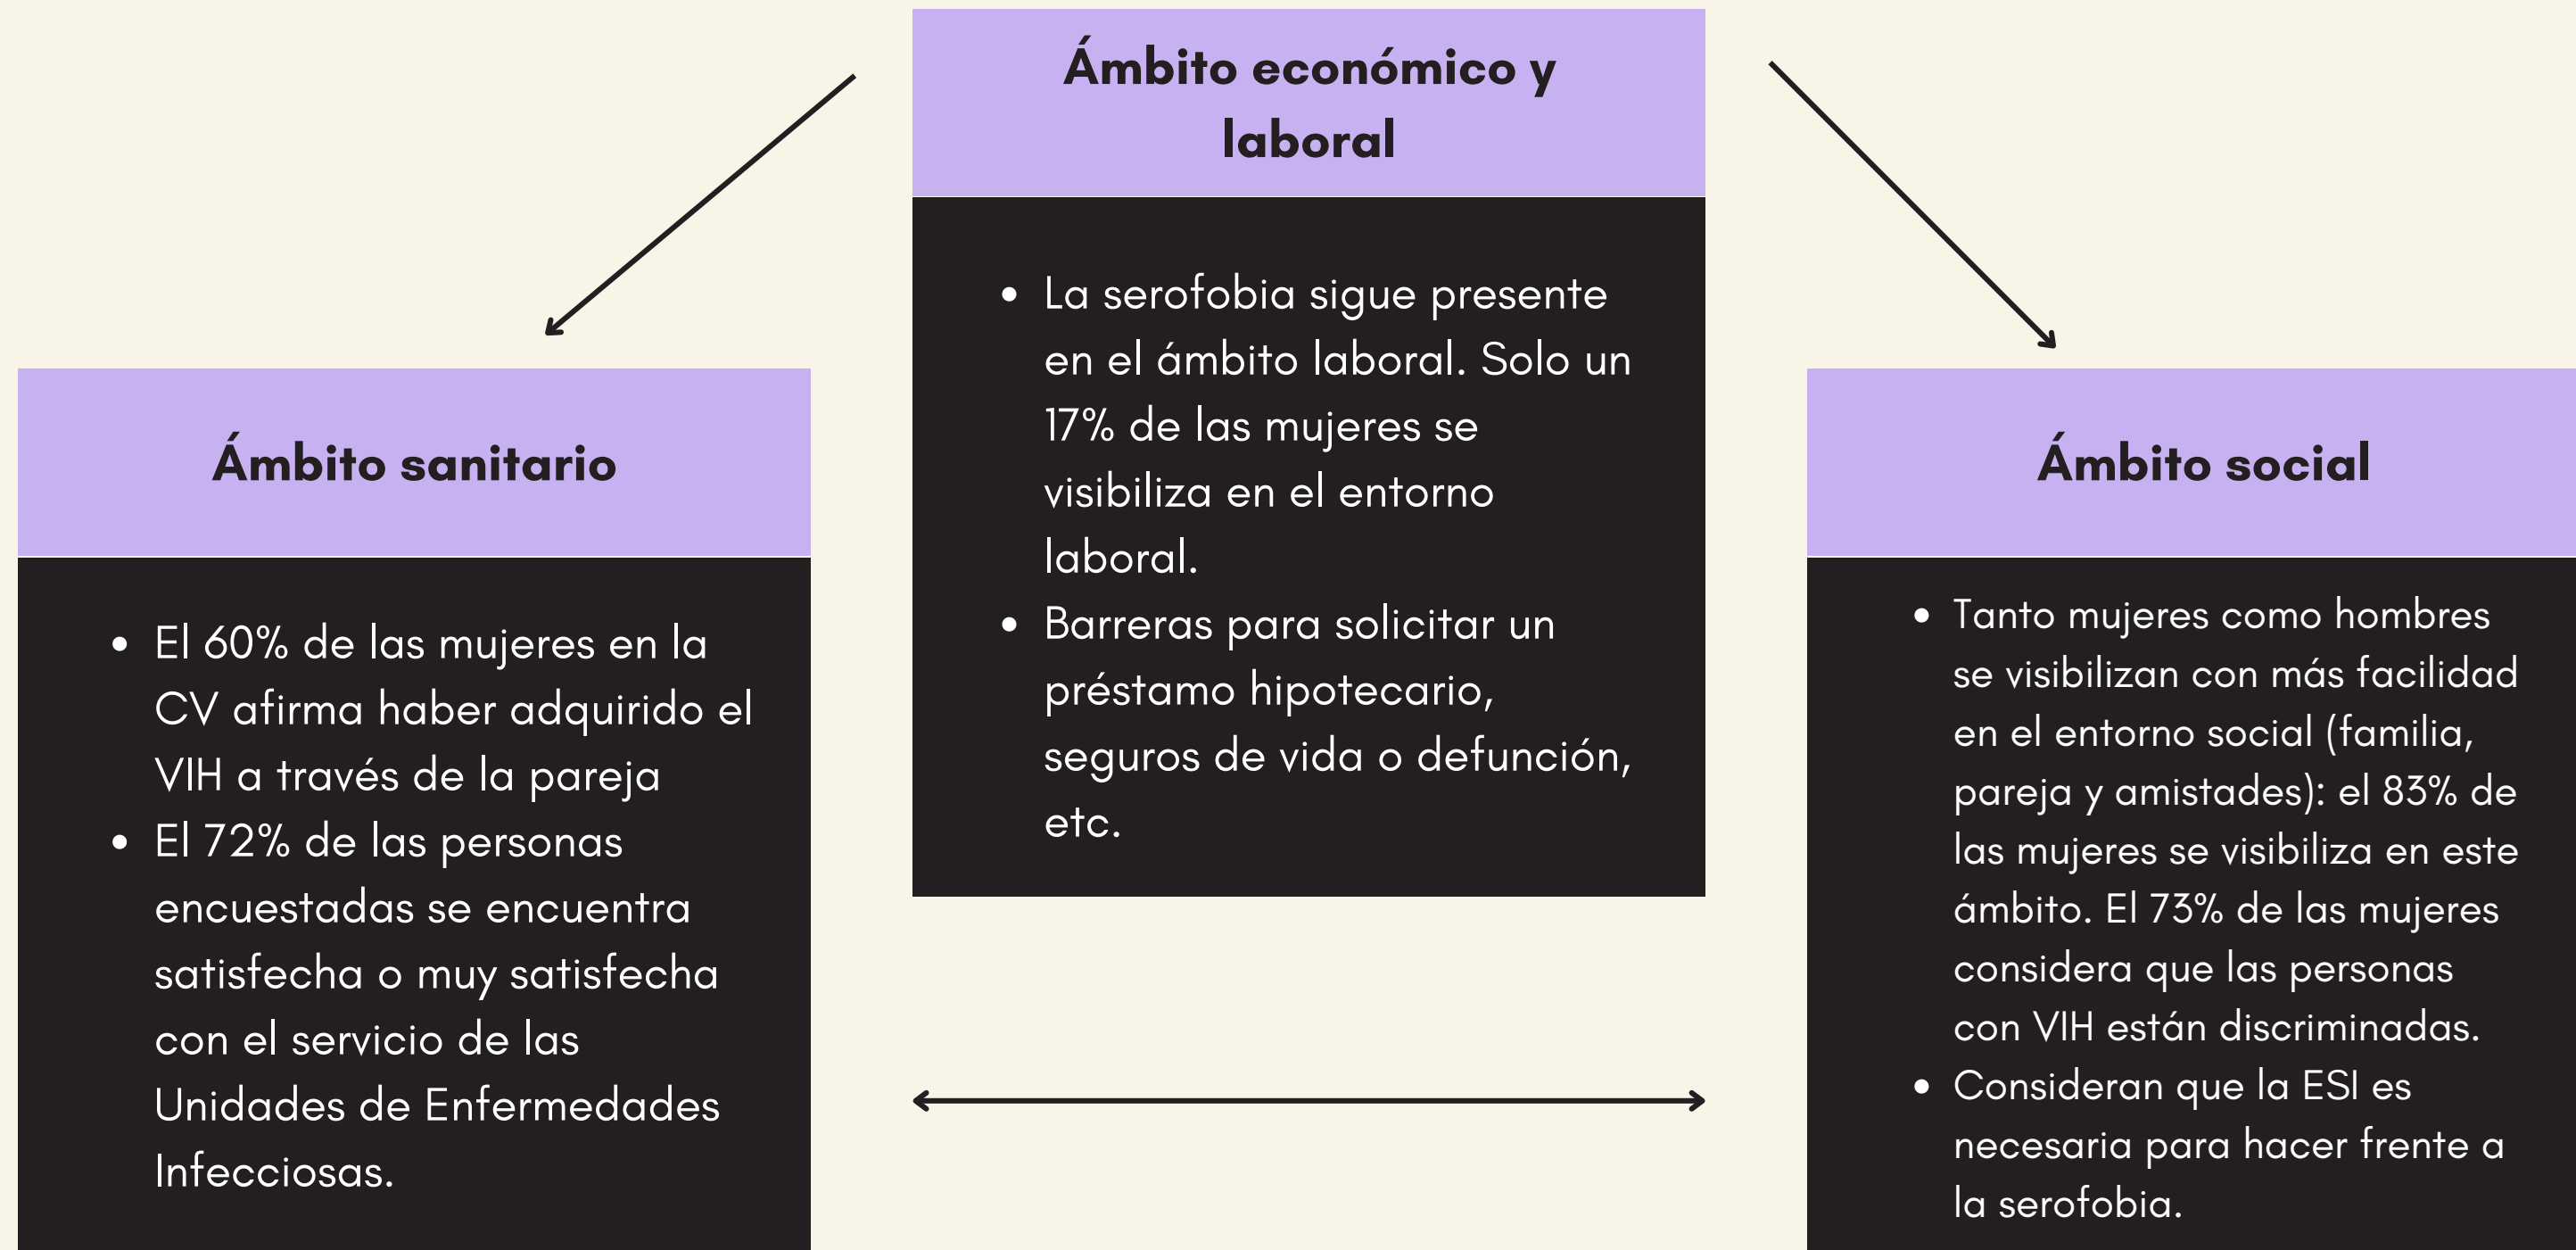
Ámbito económico y laboral

- La serofobia sigue presente en el ámbito laboral. Solo un 17% de las mujeres se visibiliza en el entorno laboral.
- Barreras para solicitar un préstamo hipotecario, seguros de vida o defunción, etc.

Ámbito sanitario

- El 60% de las mujeres en la CV afirma haber adquirido el VIH a través de la pareja
- El 72% de las personas encuestadas se encuentra satisfecha o muy satisfecha con el servicio de las Unidades de Enfermedades Infecciosas.

Ámbito social

- Tanto mujeres como hombres se visibilizan con más facilidad en el entorno social (familia, pareja y amistades): el 83% de las mujeres se visibiliza en este ámbito. El 73% de las mujeres considera que las personas con VIH están discriminadas.
- Consideran que la ESI es necesaria para hacer frente a la serofobia.